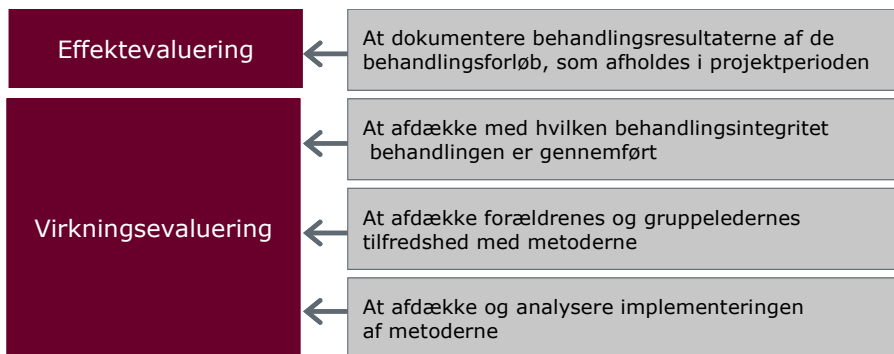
Effektevaluering

At dokumentere behandlingsresultaterne af de behandlingsforløb, som afholdes i projektperioden

Virkningsevaluering

At afdække med hvilken behandlingsintegritet behandlingen er gennemført

At afdække forældrenes og gruppeledernes tilfredshed med metoderne

At afdække og analysere implementeringen af metoderne